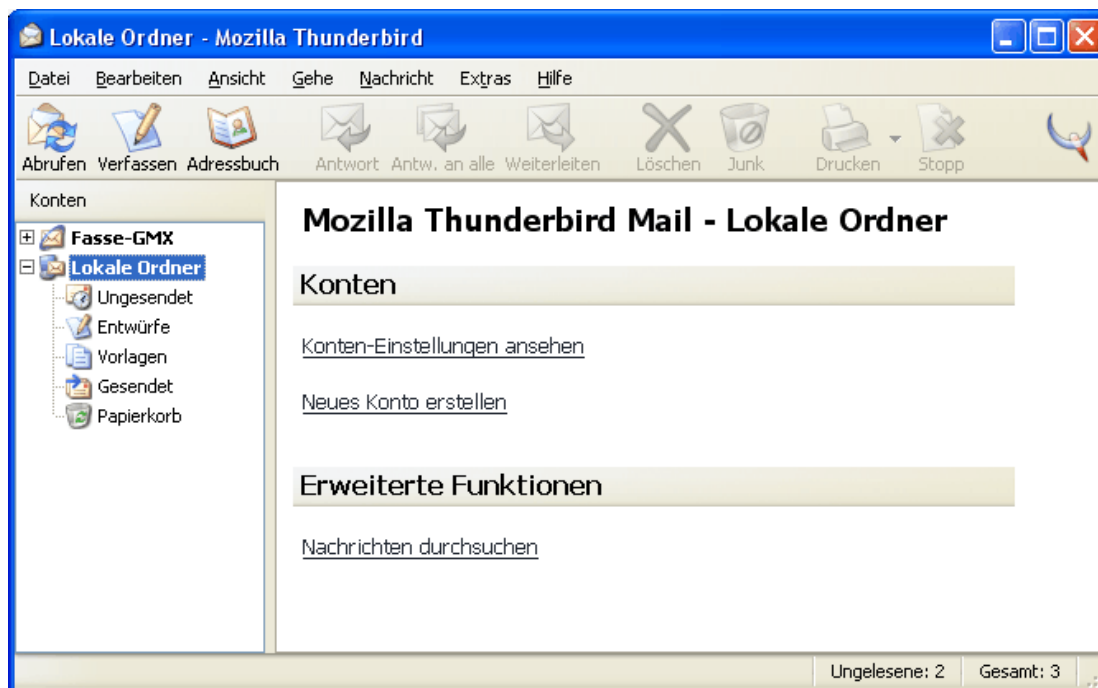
Lokale Ordner - Mozilla Thunderbird

Datei Bearbeiten Ansicht Gehe Nachricht Extras Hilfe

Abrufen Verfassen Adressbuch Antwort Antw. an alle Weiterleiten Löschen Junk Drucken Stopp

Konten

Fasse-GMX
Lokale Ordner
Ungesendet
Entwürfe
Vorlagen
Gesendet
Papierkorb

Mozilla Thunderbird Mail - Lokale Ordner

Konten

Konten-Einstellungen ansehen

Neues Konto erstellen

Erweiterte Funktionen

Nachrichten durchsuchen

Ungelesene: 2 Gesamt: 3